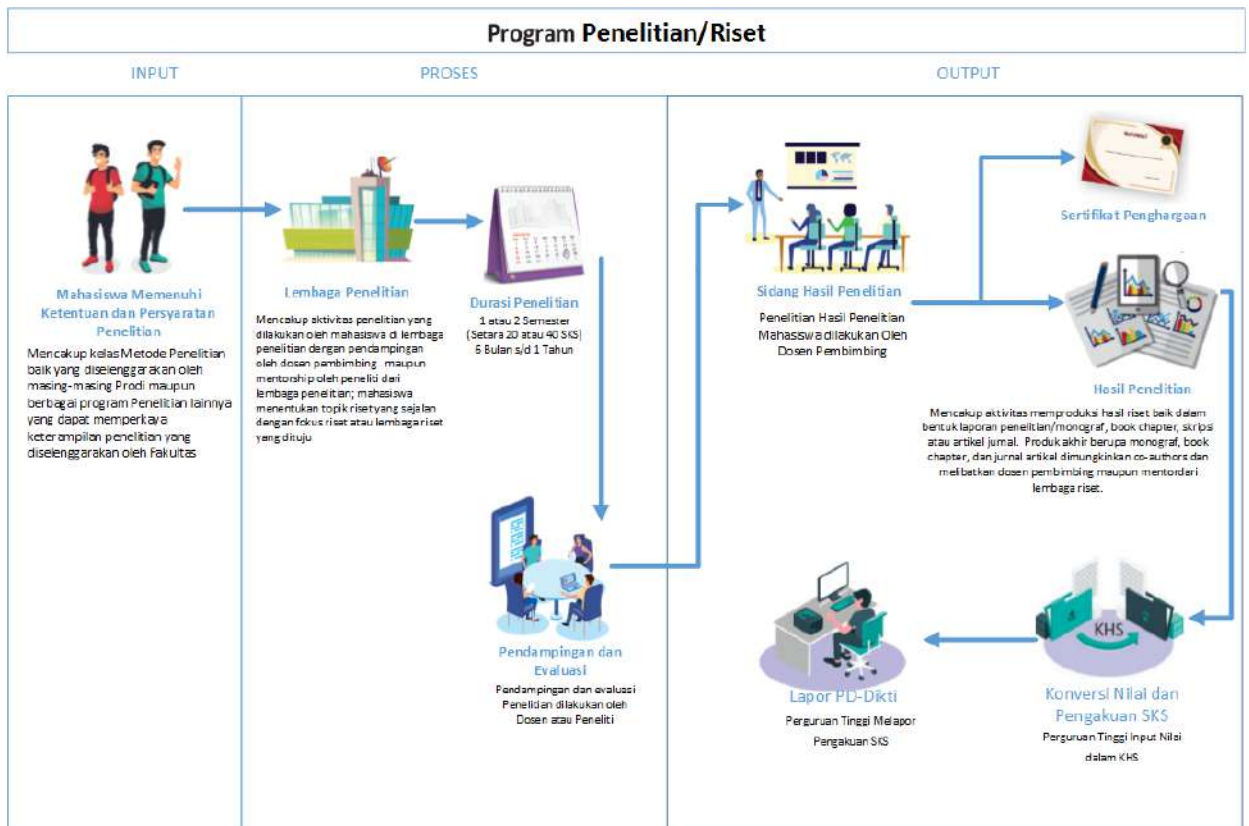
Program Penelitian/Riset

INPUT

PROSES

OUTPUT

Mahasiswa Memenuhi Ketentuan dan Persyaratan Penelitian

Mencakup kelas Metode Penelitian baik yang diselenggarakan oleh masing-masing Prodi maupun berbagai program Penelitian lainnya yang dapat memperkaya keterampilan penelitian yang diselenggarakan oleh Fakultas

Lembaga Penelitian

Mencakup aktivitas penelitian yang dilakukan oleh mahasiswa di lembaga penelitian dengan pendampingan oleh dosen pembimbing maupun mentorship oleh peneliti dari lembaga penelitian; mahasiswa menentukan topik riset yang sejalan dengan fokus riset atau lembaga riset yang dituju

Durasi Penelitian

1 atau 2 Semester (Setara 20 atau 40 SKS) 6 Bulan s/d 1 Tahun

Pendampingan dan Evaluasi

Pendampingan dan evaluasi Penelitian dilakukan oleh Dosen atau Peneliti

Sidang Hasil Penelitian

Penelitian Hasil Penelitian Mahasiswa dilakukan Oleh Dosen Pembimbing

Sertifikat Penghargaan

Hasil Penelitian

Mencakup aktivitas memproduksi hasil riset baik dalam bentuk laporan penelitian/monograf, book chapter, skripsi atau artikel jurnal. Produk akhir berupa monograf, book chapter, dan jurnal artikel dimungkinkan co-authors dan melibatkan dosen pembimbing maupun mentordari lembaga riset.

KHS

Konversi Nilai dan Pengakuan SKS

Perguruan Tinggi Input Nilai dalam KHS

Lapor PD-Dikti

Perguruan Tinggi Melapor Pengakuan SKS